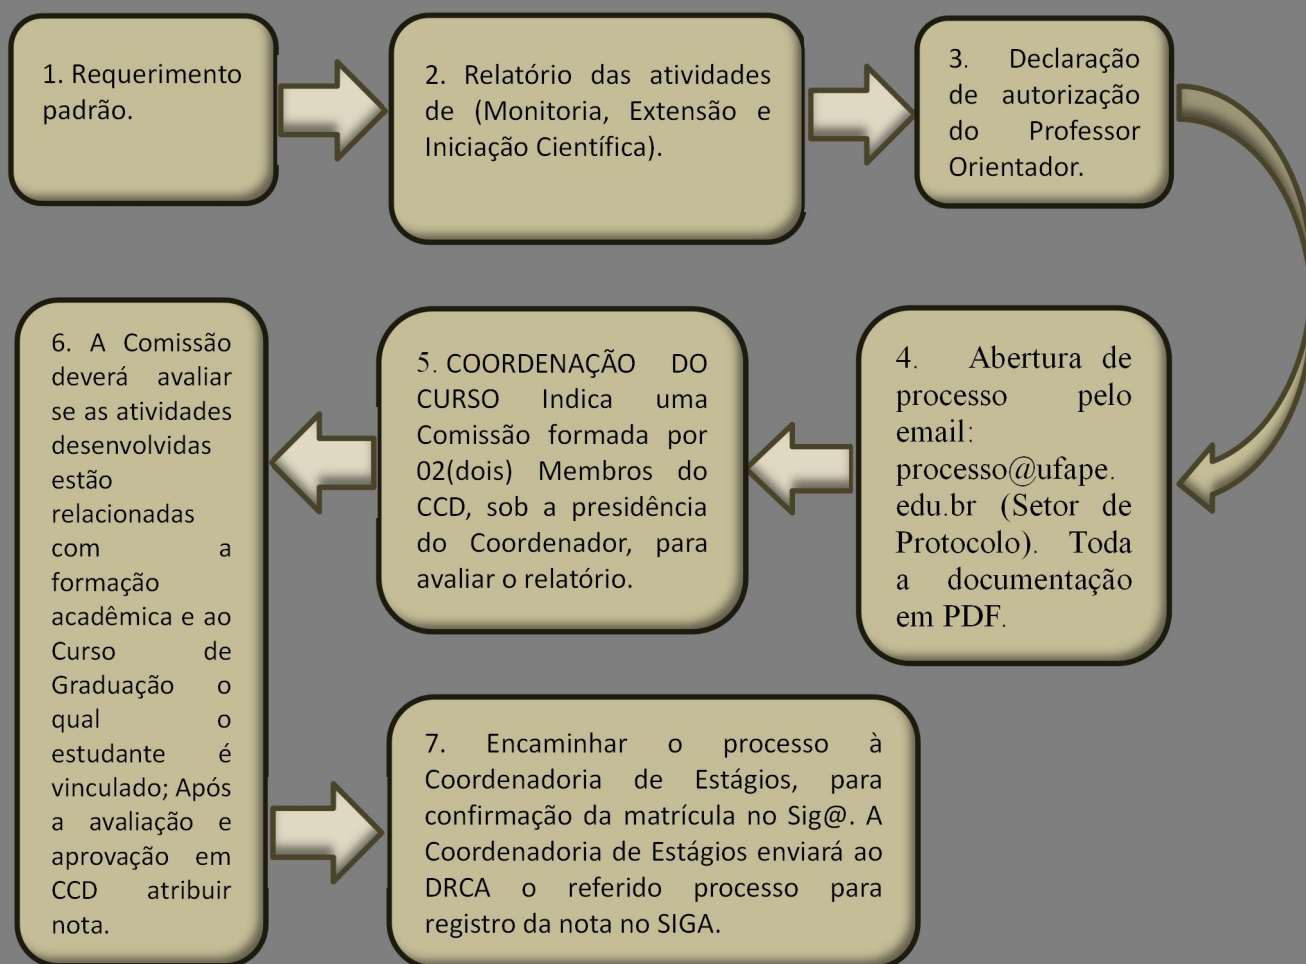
1. Requerimento padrão.

2. Relatório das atividades de (Monitoria, Extensão e Iniciação Científica).

3. Declaração de autorização do Professor Orientador.

4. Abertura de processo pelo email: processo@ufape.edu.br (Setor de Protocolo). Toda a documentação em PDF.

5. COORDENAÇÃO DO CURSO Indica uma Comissão formada por 02(dois) Membros do CCD, sob a presidência do Coordenador, para avaliar o relatório.

6. A Comissão deverá avaliar se as atividades desenvolvidas estão relacionadas com a formação acadêmica e ao Curso de Graduação o qual o estudante é vinculado; Após a avaliação e aprovação em CCD atribuir nota.

7. Encaminhar o processo à Coordenadoria de Estágios, para confirmação da matrícula no Sig@. A Coordenadoria de Estágios enviará ao DRCA o referido processo para registro da nota no SIGA.